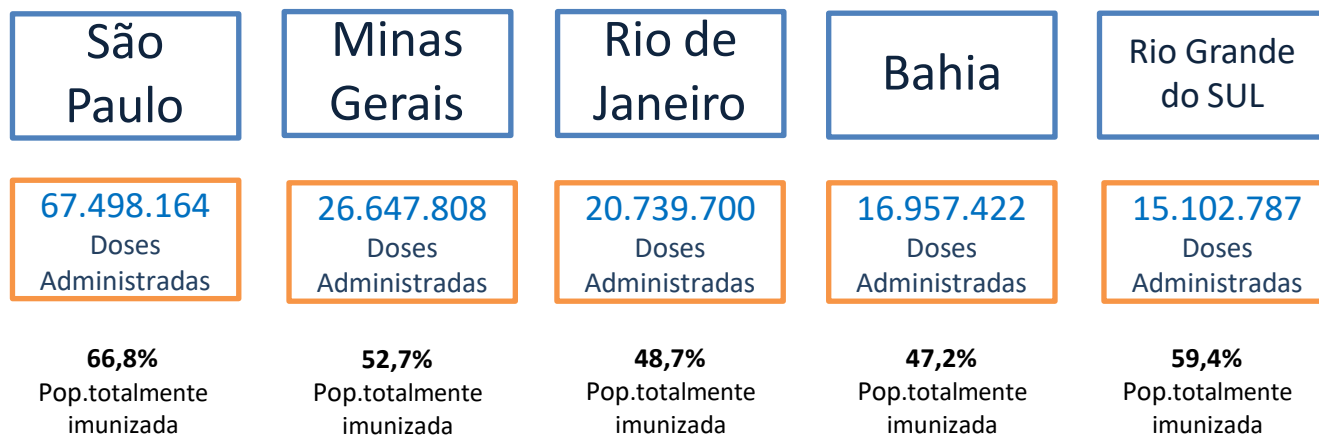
São Paulo

67.498.164
Doses
Administradas

**66,8%**
Pop.totalmente imunizada

Minas Gerais

26.647.808
Doses
Administradas

**52,7%**
Pop.totalmente imunizada

Rio de Janeiro

20.739.700
Doses
Administradas

**48,7%**
Pop.totalmente imunizada

Bahia

16.957.422
Doses
Administradas

**47,2%**
Pop.totalmente imunizada

Rio Grande do SUL

15.102.787
Doses
Administradas

**59,4%**
Pop.totalmente imunizada